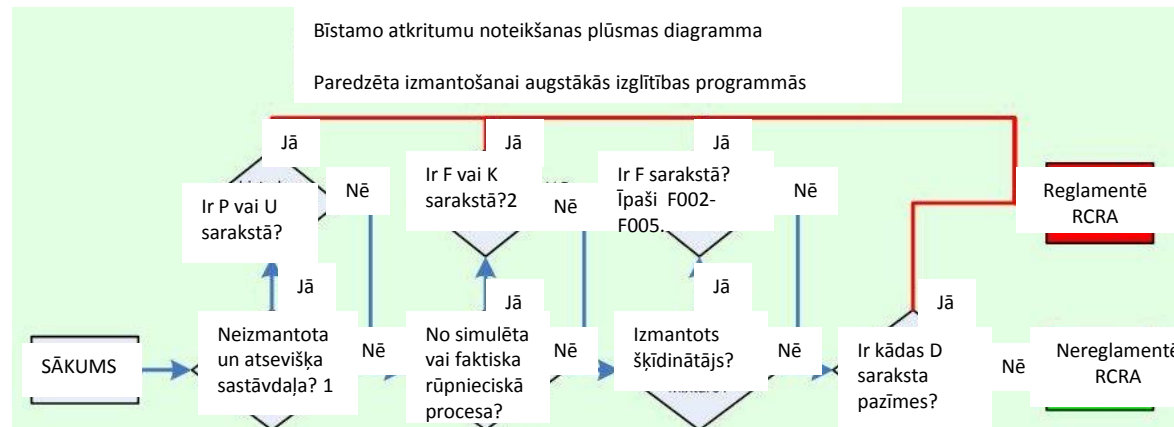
Bīstamo atkritumu noteikšanas plūsmas diagramma

Paredzēta izmantošanai augstākās izglītības programmās

Jā

Jā

Jā

Ir P vai U sarakstā?

Nē

Ir F vai K sarakstā?2

Nē

Ir F sarakstā? Īpaši F002-F005.

Nē

Reglamentē RCRA

Jā

Jā

Jā

Jā

SĀKUMS

Neizmantota un atsevišķa sastāvdaļa? 1

Nē

No simulēta vai faktiska rūpnieciskā procesa?

Nē

Izmantots šķīdinātājs?

Nē

Ir kādas D saraksta pazīmes?

Nē

Nereglamentē RCRA